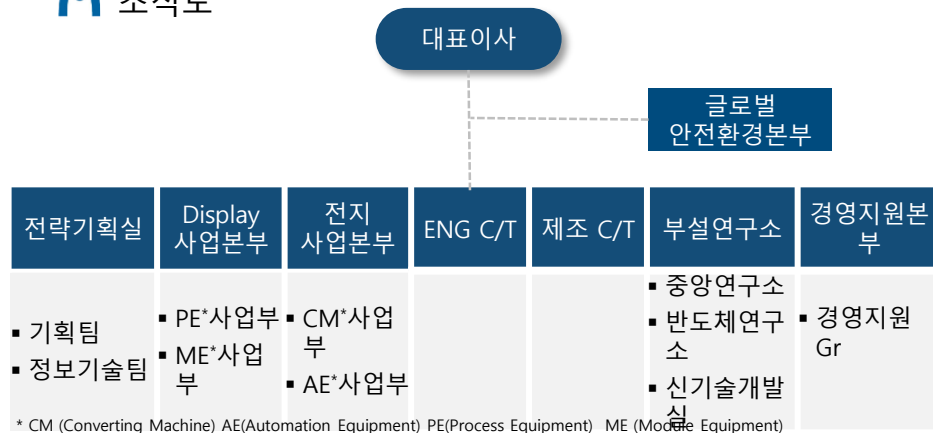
조직도

대표이사

글로벌 안전환경본부

| 전략기획실 | Display 사업본부 | 전지 사업본부 | ENG C/T | 제조 C/T | 부설연구소 | 경영지원본부 |
|---|---|---|---|---|---|---|
| ▪ 기획팀 ▪ 정보기술팀 | ▪ PE*사업부 ▪ ME*사업부 | ▪ CM*사업부 ▪ AE*사업부 | | | ▪ 중앙연구소 ▪ 반도체연구소 ▪ 신기술개발실 | ▪ 경영지원 Gr |

* CM (Converting Machine) AE(Automation Equipment) PE(Process Equipment) ME (Module Equipment)